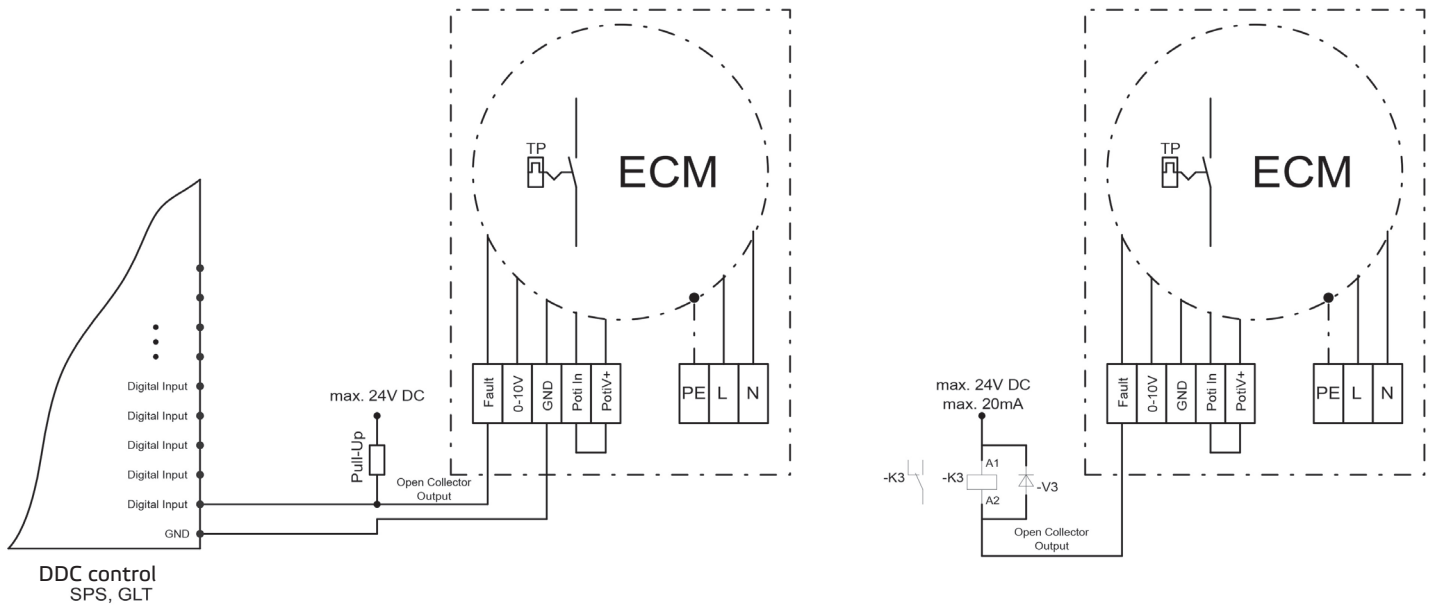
TP
ECM

Digital Input
Digital Input
Digital Input
Digital Input
Digital Input
GND

DDC control
SPS, GLT

max. 24V DC
Pull-Up
Open Collector
Output

Fault
0-10V
GND
Poti In
PotiV+
PE
L
N

TP
ECM

max. 24V DC
max. 20mA
-K3
-K3
A1
A2
-V3
Open Collector
Output

Fault
0-10V
GND
Poti In
PotiV+
PE
L
N